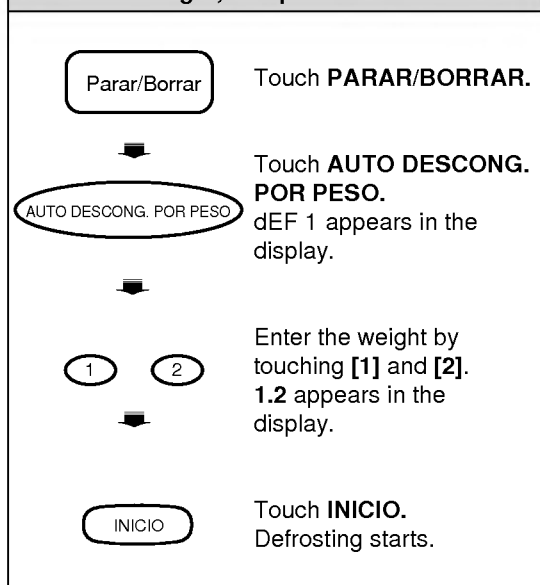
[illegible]

Parar/Borrar

Touch **PARAR/BORRAR.**

AUTO DESCONG. POR PESO

Touch **AUTO DESCONG. POR PESO.**
dEF 1 appears in the display.

1 2

Enter the weight by touching **[1]** and **[2]**. **1.2** appears in the display.

INICIO

Touch **INICIO.**
Defrosting starts.